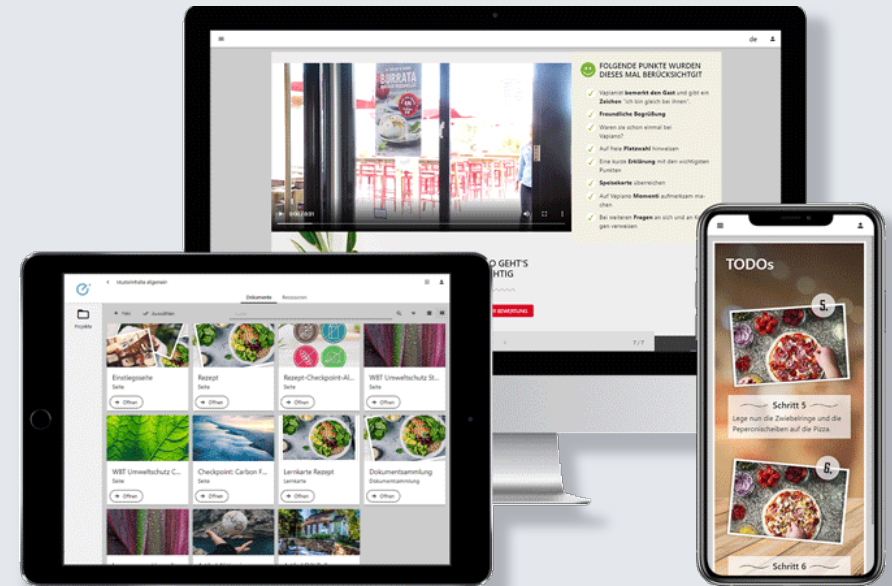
de

BURRATA

0:00 / 0:01

FOLGENDE PUNKTE WURDEN DIESES MAL BERÜCKSICHTIGT

Vapianist bemerkt den Gast und gibt ein Zeichen "ich bin gleich bei Ihnen".

Freundliche Begrüßung

Waren sie schon einmal bei Vapiano?

Auf freie Platzwahl hinweisen

Eine kurze Erklärung mit den wichtigsten Punkten

Speisekarte übergeben

Auf Vapiano Momenti aufmerksam machen

Bei weiteren Fragen an sich und an Kollegen verweisen

O GEHT'S HTIG

R BEWERTUNG

7 / 7

Nutzerinhalte allgemein

Dokumente Ressourcen

Projekte

+ Neu Auswählen

Einstiegsseite
Seite
Öffnen

Rezept
Seite
Öffnen

Rezept-Checkpoint-Al...
Seite
Öffnen

WBT Umweltschutz St...
Seite
Öffnen

WBT Umweltschutz C...
Seite
Öffnen

Checkpoint: Carbon F...
Seite
Öffnen

Lernkarte Rezept
Lernkarte
Öffnen

Dokumentsammlung
Dokumentsammlung
Öffnen

TODOs

5.

Schritt 5

Lege nun die Zwiebelringe und die Peperonischeiben auf die Pizza.

6.

Schritt 6